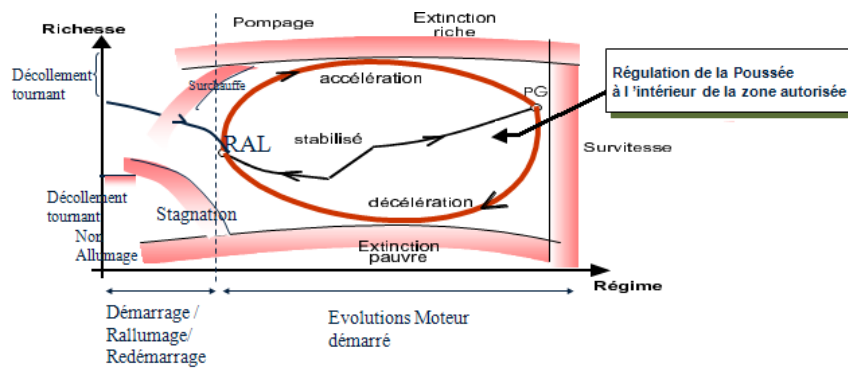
Richesse

Pompage

Extinction riche

Décollement tournant

Surchauffe

accélération

PG

Régulation de la Poussée à l'intérieur de la zone autorisée

RAL

stabilisé

Survitesse

Décollement tournant

Stagnation

décélération

Non Allumage

Extinction pauvre

Régime

Démarrage / Rallumage/ Redémarrage

Evolutions Moteur démarré